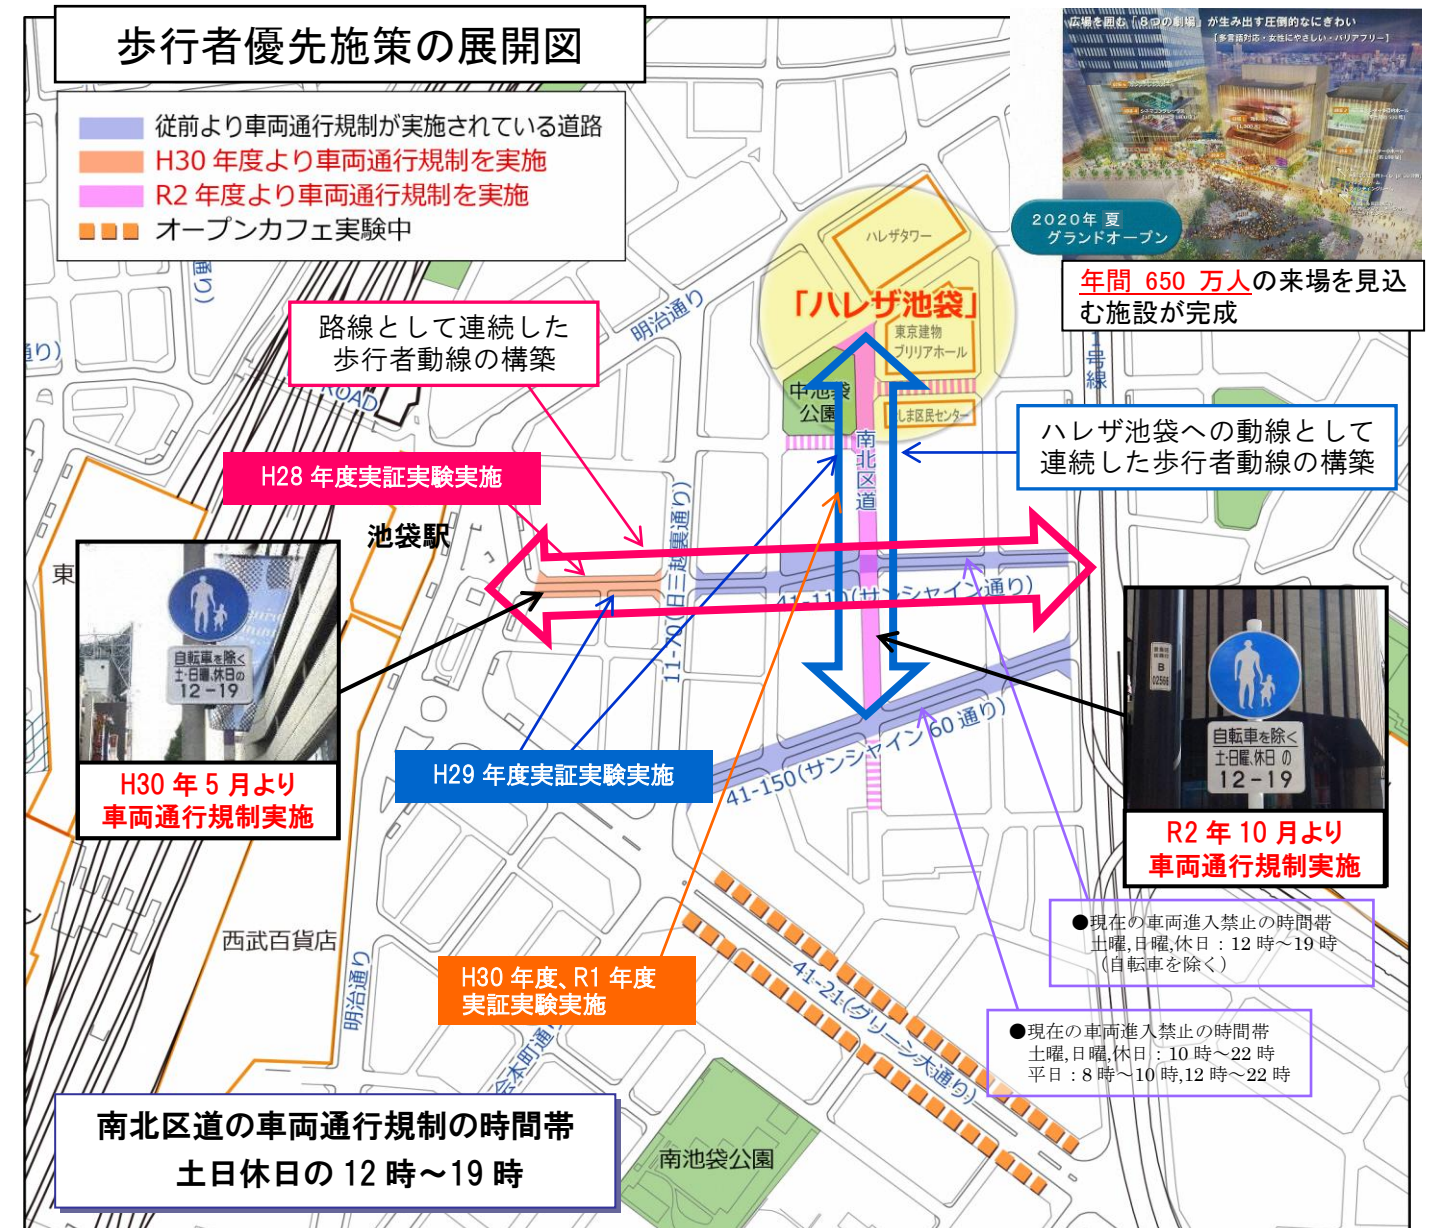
歩行者優先施策の展開図

従前より車両通行規制が実施されている道路
H30 年度より車両通行規制を実施
R2 年度より車両通行規制を実施
オープンカフェ実験中

広場を囲む「8つの劇場」が生み出す圧倒的なにぎわい
[多言語対応・女性にやさしい・バリアフリー]

2020年 夏
グランドオープン

年間 650 万人の来場を見込む施設が完成

路線として連続した歩行者動線の構築

明治通り

ハレザタワー
「ハレザ池袋」
東京建物ブリリアホール
中池袋公園
としま区民センター

ハレザ池袋への動線として連続した歩行者動線の構築

H28 年度実証実験実施

池袋駅

南北区道

11-20(三越裏通り)

41-110(サンシャイン通り)

東

自転車を除く
土・日曜,休日の
12-19

H30 年 5 月より
車両通行規制実施

H29 年度実証実験実施

41-150(サンシャイン 60 通り)

自転車を除く
土・日曜,休日 の
12-19

R2 年 10 月より
車両通行規制実施

●現在の車両進入禁止の時間帯
土曜,日曜,休日：12 時～19 時
（自転車を除く）

西武百貨店

明治通り

H30 年度、R1 年度
実証実験実施

41-21(グリーン大通り)

●現在の車両進入禁止の時間帯
土曜,日曜,休日：10 時～22 時
平日：8 時～10 時,12 時～22 時

南北区道の車両通行規制の時間帯
土日休日の 12 時～19 時

南池袋公園